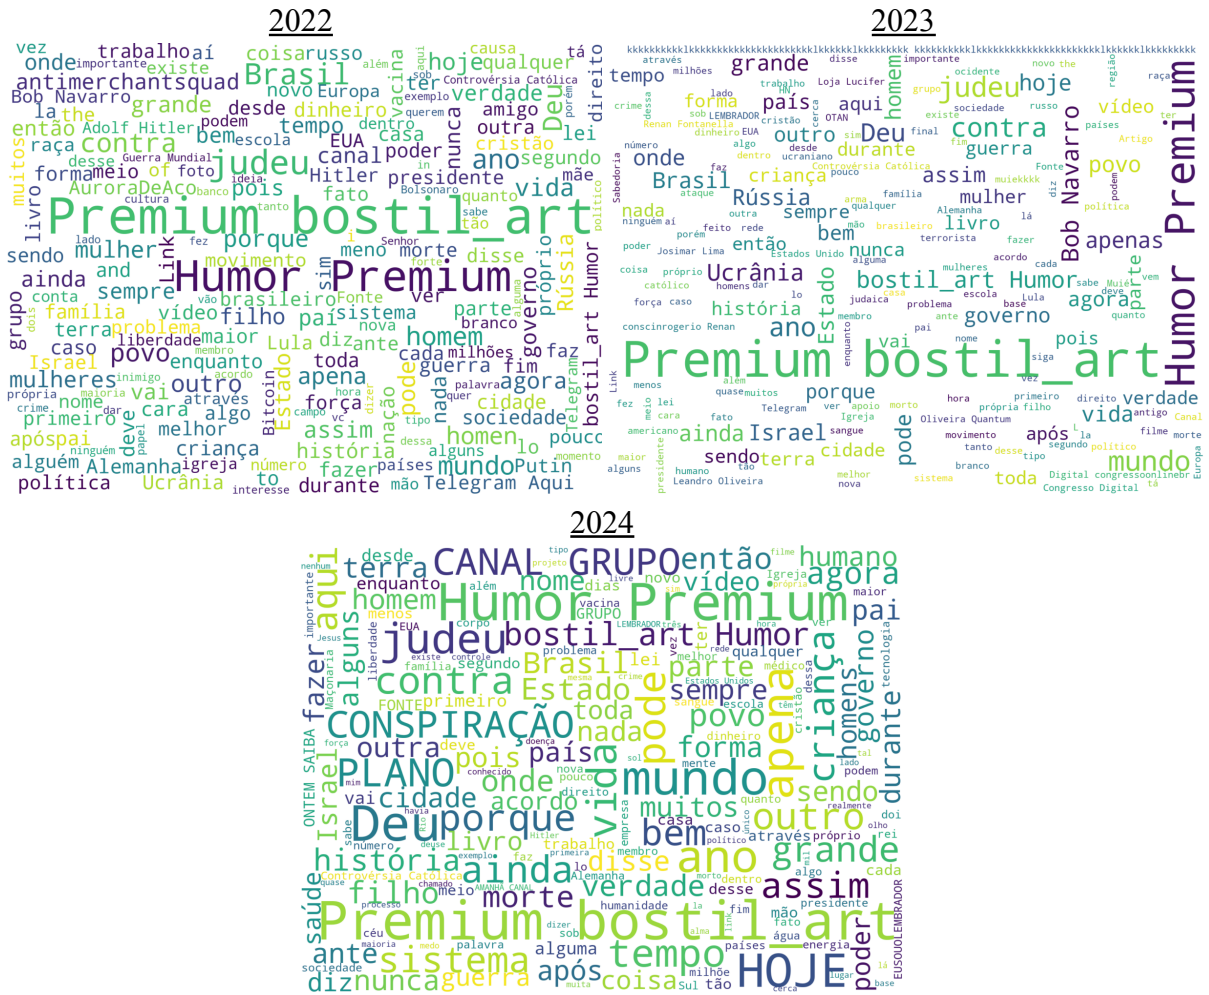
2022

vez trabalho aí coisa russo causa tá
importante existe Brasil hoje qualquer
onde antimerchantsquad novo Europa ter Controvérsia Católica
Bob Navarro grande desde dinheiro vacina verdade Deus direito
la the contra bem tempo amigo
então Adolf Hitler podem casa outra lei
raça meio foto EUA cristão
muitos forma judeu canal ano segundo
Hitler presidente mãe
AuroraDeAco pois fato vida
Premium bostil_art
livro porque disse
mulher movimento
sendo Humor Premium
ainda and Link meno morte
sempre brasileiro Fonte ver Rússia
grupo família vídeo filho país sistema parte próprio
terra problema diz homem governo bostil_art Humor
liberdade maior Lula ante
caso Israel povo enquanto toda cada milhões faz
mulheres outro apena guerra fim
vai Bitcoin força agora
primeiro cara algo Estado pode nação cidade Telegram
melhor assim nada sociedade
apóspai deve criança história homen pouco lo
alguém Alemanha igreja número fazer alguns países mundo Putin
política Ucrânia to interesse durante mão Telegram Aqui

2023

kkkkkkkkkklkkkkkkkkkkkkkkkkkkkkklkkkkkklkkkkkkkkkk
tempo grande importante
forma país hoje Humor Premium
Loja Lucifer judeu
aqui homem vídeo
Deu contra
outro guerra
onde durante povo
Brasil criança assim
Rússia mulher
sempre bem Bob Navarro
nada livro apenas
então nunca
Ucrânia bostil_art Humor parte
agora
história governo
ano Estado pois
Premium bostil_art
vai
porque verdade
vida
Israel
ainda após mundo
sendo terra pode cidade
toda

2024

desde CANAL GRUPO então humano
terra home vídeo agora
enquanto Humor Premium
aqui homem pai
judeu bostil_art Humor
fazer alguns Brasil parte criança
contra Estado pode sempre
CONSPIRAÇÃO toda apena homens governo
nada povo
outra pois país forma
PLANO mundo durante
Israel onde sendo
cidade acordo muitos outro
Deu porque vida bem
livro
história ainda disse ano grande
filho morte verdade assim
saúde
Premium bostil_art
ante sistema tempo poder
diz nunca guerra após coisa HOJE